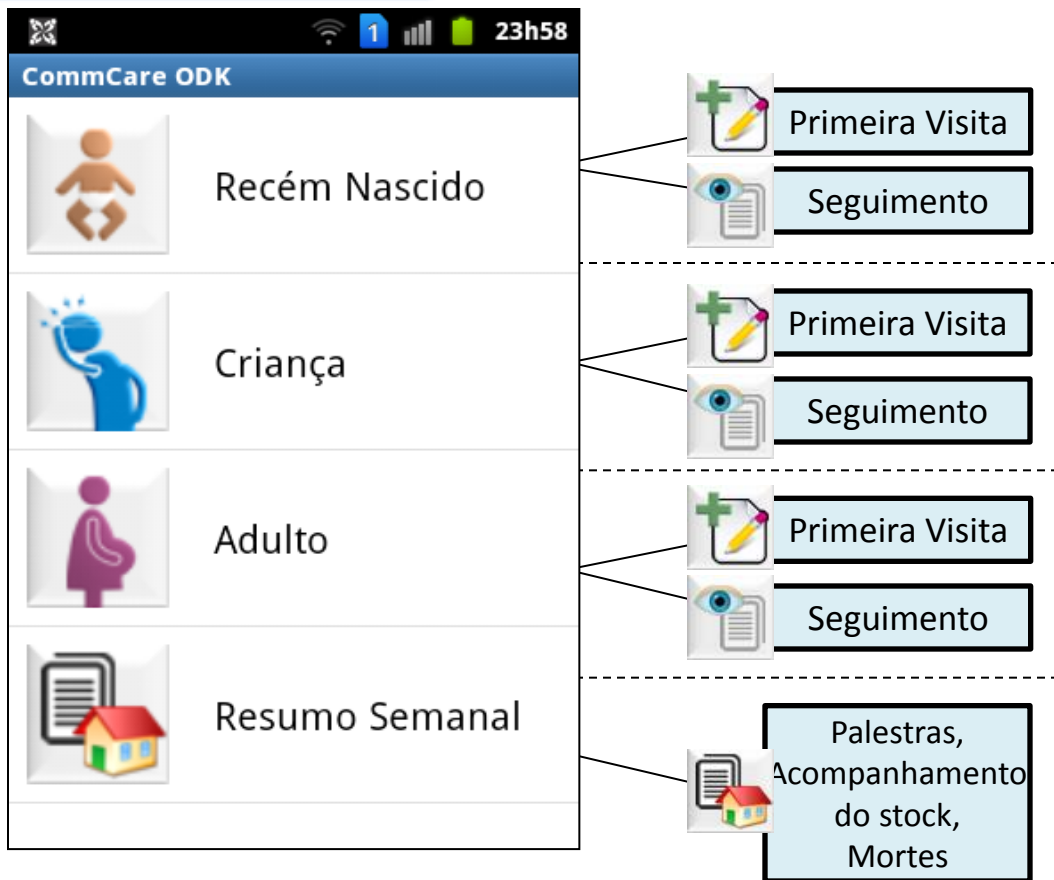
1 23h58

CommCare ODK

Recém Nascido

Primeira Visita

Seguimento

Criança

Primeira Visita

Seguimento

Adulto

Primeira Visita

Seguimento

Resumo Semanal

Palestras, Acompanhamento do stock, Mortes